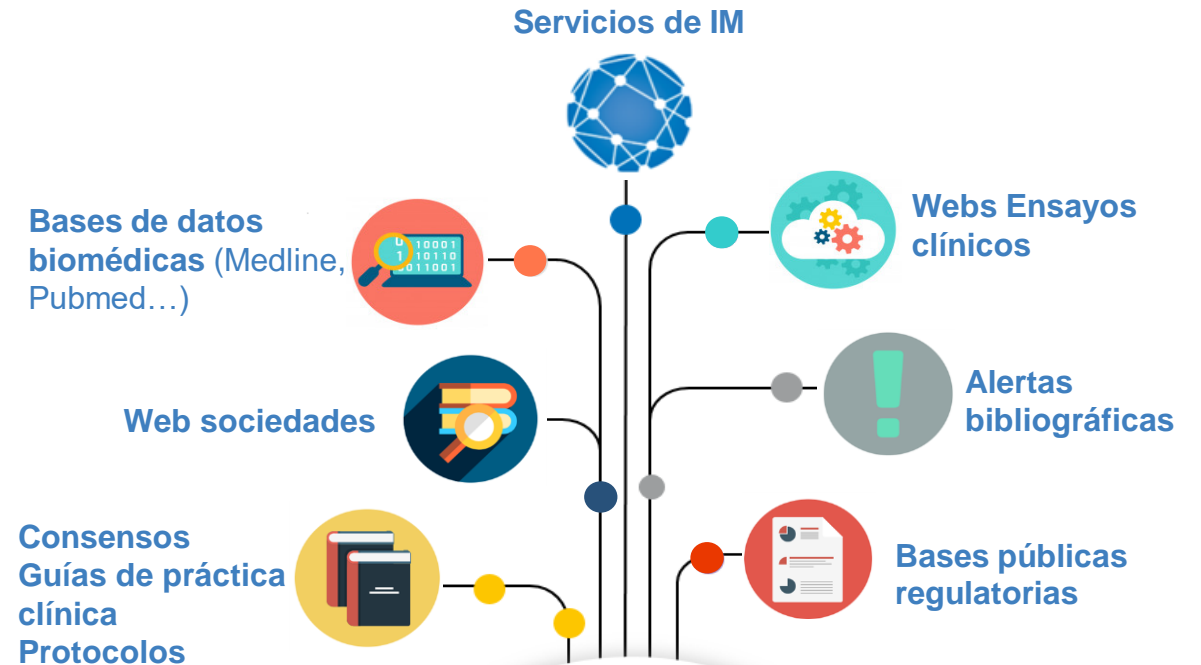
Servicios de IM

Bases de datos biomédicas (Medline, Pubmed…)

0 10001
1 10110
0011001

Webs Ensayos clínicos

Web sociedades

Alertas bibliográficas

Consensos
Guías de práctica clínica
Protocolos

Bases públicas regulatorias